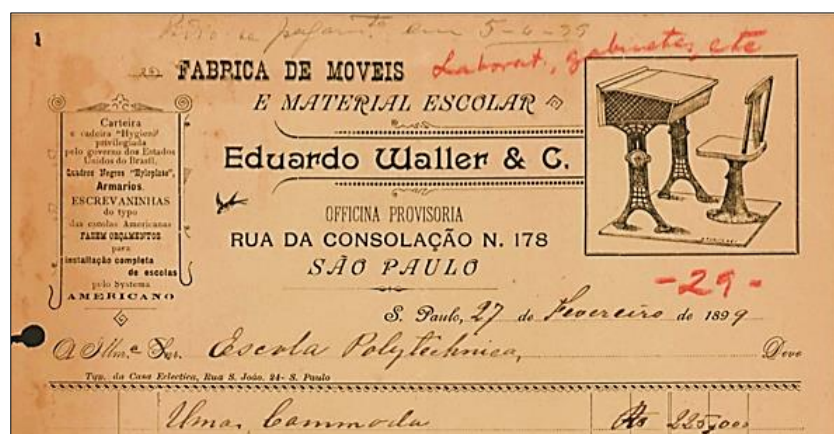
1

Pedido de pagam.to em 5-6-99

FABRICA DE MOVEIS

Laborat., gabinete, etc

E MATERIAL ESCOLAR

Carteira e cadeira "Hygiene" privilegiada pelo governo dos Estados Unidos do Brasil. Quadros Negros "Hyloplate", Armarios. ESCREVANINHAS do typo das escolas Americanas FAZEM ORÇAMENTOS para installação completa de escolas pelo systema AMERICANO

Eduardo Waller & C.

OFFICINA PROVISORIA
RUA DA CONSOLAÇÃO N. 178
SÃO PAULO

-29-

S. Paulo, 27 de Fevereiro de 1899

A Illm.a Sr. Escola Polytechnica, Deve

Typ. da Casa Eclectica, Rua S. João, 24 - S. Paulo

Uma Cammoda Rs 225$000